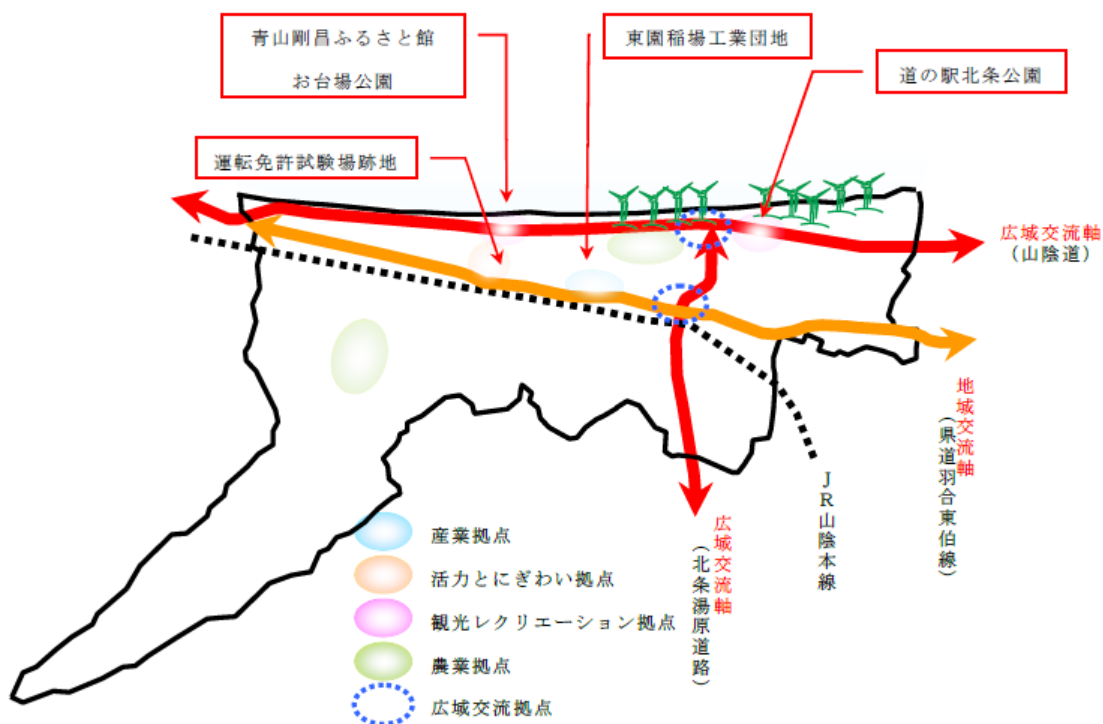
青山剛昌ふるさと館
お台場公園

東園稲場工業団地

道の駅北条公園

運転免許試験場跡地

広域交流軸
（山陰道）

地域交流軸
（県道羽合東伯線）

ＪＲ山陰本線

広域交流軸
（北条湯原道路）

産業拠点
活力とにぎわい拠点
観光レクリエーション拠点
農業拠点
広域交流拠点